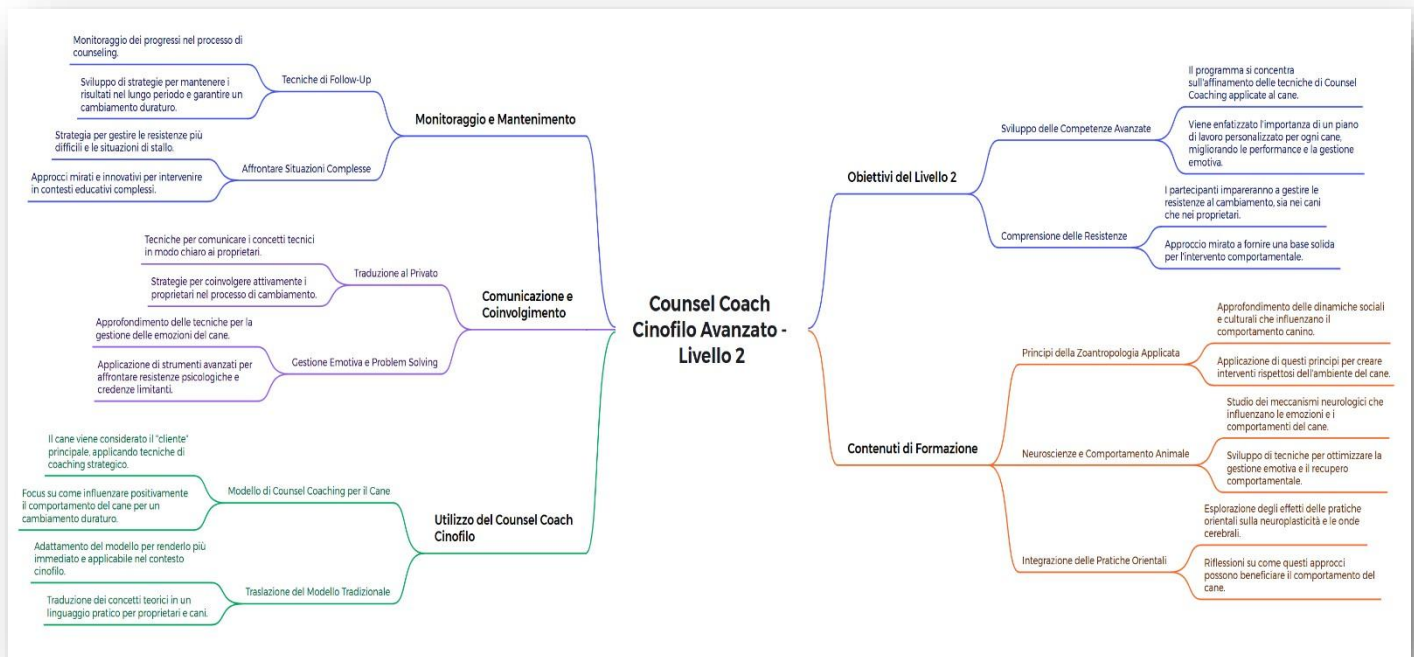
Counsel Coach Cinofilo Avanzato - Livello 2

Monitoraggio e Mantenimento

Tecniche di Follow-Up

Monitoraggio dei progressi nel processo di counseling.

Sviluppo di strategie per mantenere i risultati nel lungo periodo e garantire un cambiamento duraturo.

Affrontare Situazioni Complesse

Strategia per gestire le resistenze più difficili e le situazioni di stallo.

Approcci mirati e innovativi per intervenire in contesti educativi complessi.

Comunicazione e Coinvolgimento

Traduzione al Privato

Tecniche per comunicare i concetti tecnici in modo chiaro ai proprietari.

Strategie per coinvolgere attivamente i proprietari nel processo di cambiamento.

Gestione Emotiva e Problem Solving

Approfondimento delle tecniche per la gestione delle emozioni del cane.

Applicazione di strumenti avanzati per affrontare resistenze psicologiche e credenze limitanti.

Utilizzo del Counsel Coach Cinofilo

Modello di Counsel Coaching per il Cane

Il cane viene considerato il "cliente" principale, applicando tecniche di coaching strategico.

Focus su come influenzare positivamente il comportamento del cane per un cambiamento duraturo.

Traslazione del Modello Tradizionale

Adattamento del modello per renderlo più immediato e applicabile nel contesto cinofilo.

Traduzione dei concetti teorici in un linguaggio pratico per proprietari e cani.

Obiettivi del Livello 2

Sviluppo delle Competenze Avanzate

Il programma si concentra sull'affinamento delle tecniche di Counsel Coaching applicate al cane.

Viene enfatizzato l'importanza di un piano di lavoro personalizzato per ogni cane, migliorando le performance e la gestione emotiva.

Comprensione delle Resistenze

I partecipanti impareranno a gestire le resistenze al cambiamento, sia nei cani che nei proprietari.

Approccio mirato a fornire una base solida per l'intervento comportamentale.

Contenuti di Formazione

Principi della Zoantropologia Applicata

Approfondimento delle dinamiche sociali e culturali che influenzano il comportamento canino.

Applicazione di questi principi per creare interventi rispettosi dell'ambiente del cane.

Neuroscienze e Comportamento Animale

Studio dei meccanismi neurologici che influenzano le emozioni e i comportamenti del cane.

Sviluppo di tecniche per ottimizzare la gestione emotiva e il recupero comportamentale.

Integrazione delle Pratiche Orientali

Esplorazione degli effetti delle pratiche orientali sulla neuroplasticità e le onde cerebrali.

Riflessioni su come questi approcci possono beneficiare il comportamento del cane.